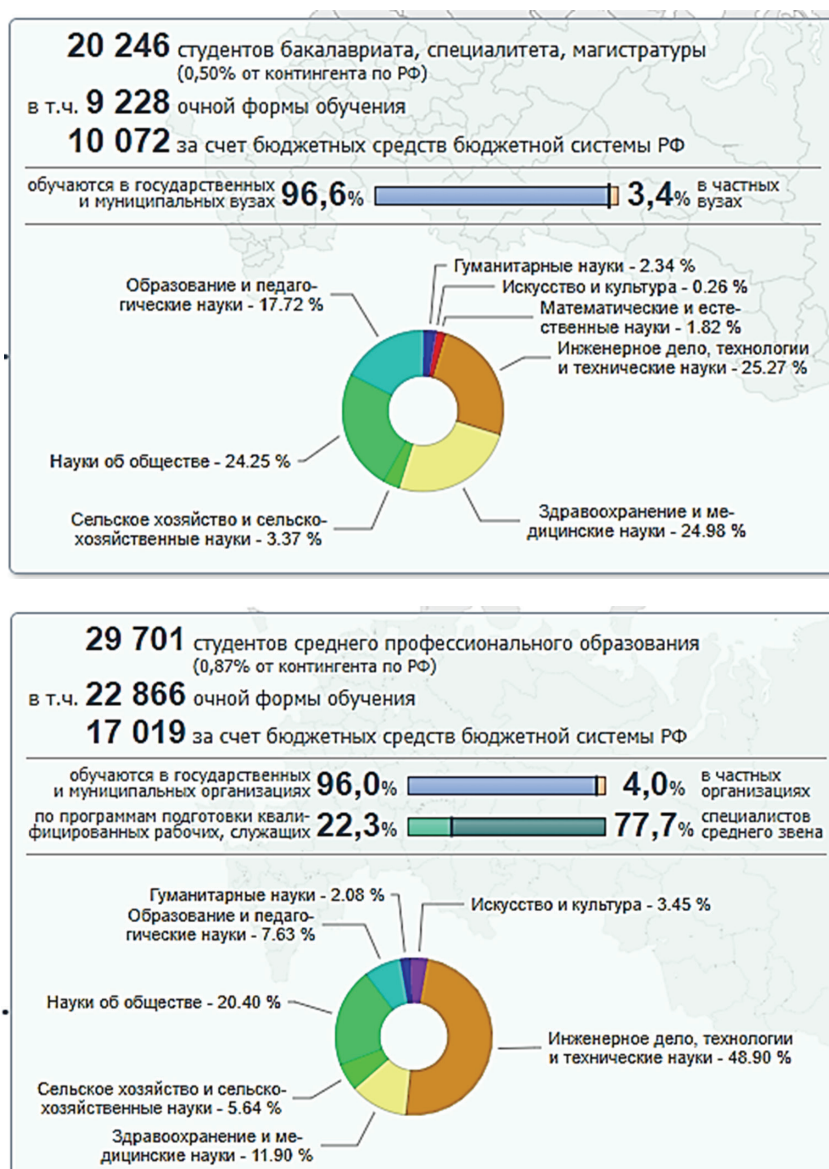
20 246 студентов бакалавриата, специалитета, магистратуры (0,50% от контингента по РФ)

в т.ч. 9 228 очной формы обучения

10 072 за счет бюджетных средств бюджетной системы РФ

обучаются в государственных и муниципальных вузах 96,6% 3,4% в частных вузах

Гуманитарные науки - 2.34 %
Искусство и культура - 0.26 %
Математические и естественные науки - 1.82 %
Инженерное дело, технологии и технические науки - 25.27 %
Здравоохранение и медицинские науки - 24.98 %
Сельское хозяйство и сельскохозяйственные науки - 3.37 %
Науки об обществе - 24.25 %
Образование и педагогические науки - 17.72 %

29 701 студентов среднего профессионального образования (0,87% от контингента по РФ)

в т.ч. 22 866 очной формы обучения

17 019 за счет бюджетных средств бюджетной системы РФ

обучаются в государственных и муниципальных организациях 96,0% 4,0% в частных организациях

по программам подготовки квалифицированных рабочих, служащих 22,3% 77,7% специалистов среднего звена

Гуманитарные науки - 2.08 %
Образование и педагогические науки - 7.63 %
Искусство и культура - 3.45 %
Науки об обществе - 20.40 %
Инженерное дело, технологии и технические науки - 48.90 %
Сельское хозяйство и сельскохозяйственные науки - 5.64 %
Здравоохранение и медицинские науки - 11.90 %